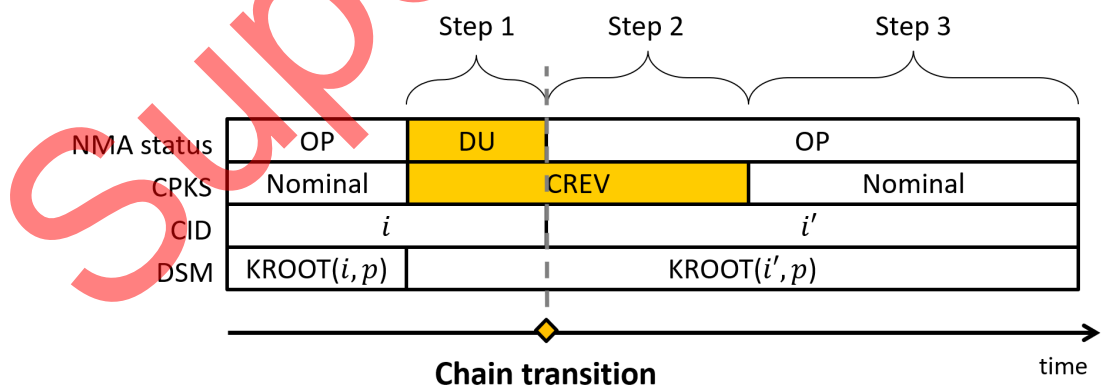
Sup

Step 1 Step 2 Step 3

| NMA status | OP | DU | OP |
|---|---|---|---|
| CPKS | Nominal | CREV | Nominal |
| CID | $i$ | | $i'$ |
| DSM | KROOT($i, p$) | | KROOT($i', p$) |

Chain transition

time